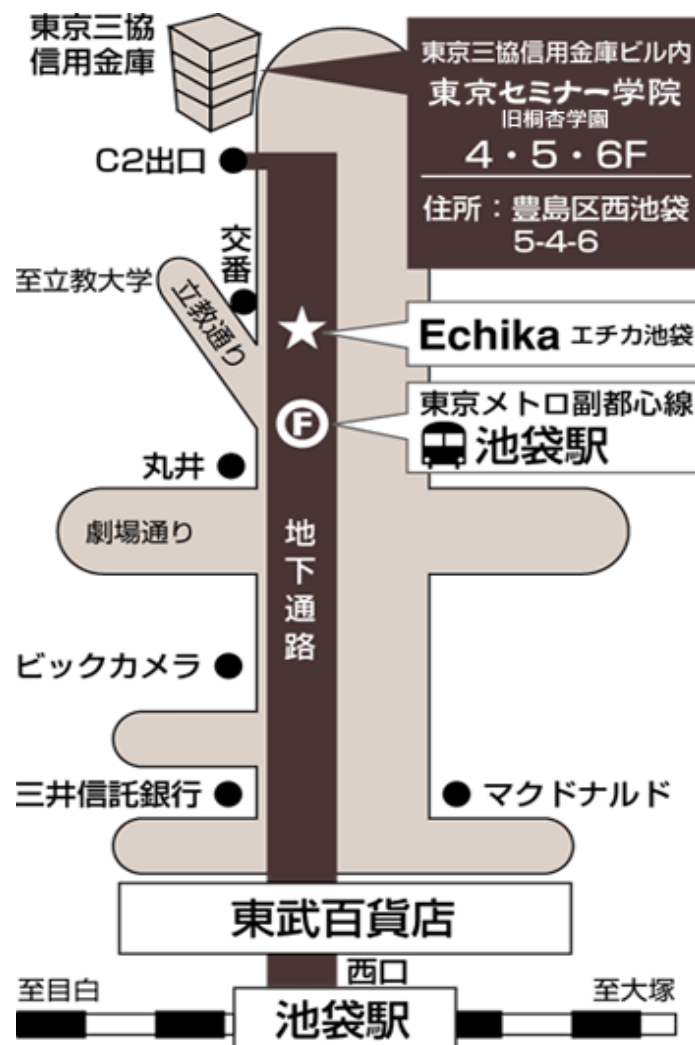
東京三協信用金庫

東京三協信用金庫ビル内
東京セミナー学院
旧桐杏学園
4・5・6F
住所：豊島区西池袋5-4-6

C2出口

交番

至立教大学

立教通り

Echika エチカ池袋

F

東京メトロ副都心線
池袋駅

丸井

劇場通り

地下通路

ビックカメラ

三井信託銀行

マクドナルド

東武百貨店

西口

至目白

池袋駅

至大塚